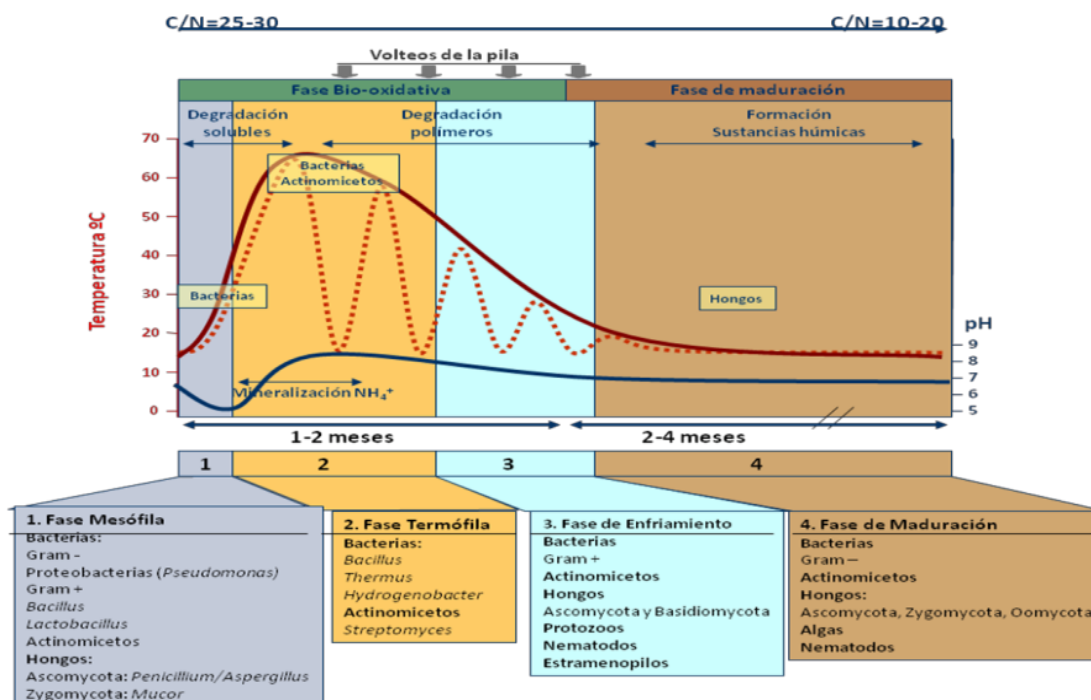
C/N=25-30

C/N=10-20

Volteos de la pila

Fase Bio-oxidativa

Fase de maduración

Degradación solubles

Degradación polímeros

Formación Sustancias húmicas

Bacterias Actinomicetos

Temperatura ºC

70
60
50
40
30
20
10
0

Bacterias

Hongos

pH
9
8
7
6
5

Mineralización $NH_4^+$

1-2 meses

2-4 meses

1
2
3
4

1. Fase Mesófila
Bacterias:
Gram -
Proteobacterias (Pseudomonas)
Gram +
Bacillus
Lactobacillus
Actinomicetos
Hongos:
Ascomycota: Penicillium/Aspergillus
Zygomycota: Mucor

2. Fase Termófila
Bacterias:
Bacillus
Thermus
Hydrogenobacter
Actinomicetos
Streptomyces

3. Fase de Enfriamiento
Bacterias
Gram +
Actinomicetos
Hongos
Ascomycota y Basidiomycota
Protozoos
Nematodos
Estramenopilos

4. Fase de Maduración
Bacterias
Gram –
Actinomicetos
Hongos:
Ascomycota, Zygomycota, Oomycota
Algas
Nematodos